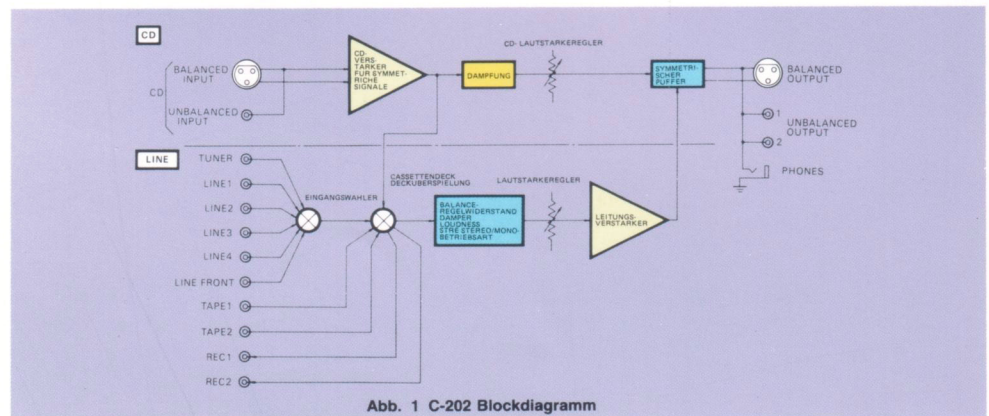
CD

BALANCED INPUT

CD

UNBALANCED INPUT

CD-VERSTARKER FUR SYMMETRICHE SIGNALE

DAMPFUNG

CD- LAUTSTARKEREGLER

SYMMETRISCHER PUFFER

BALANCED OUTPUT

1

2

UNBALANCED OUTPUT

PHONES

LINE

TUNER

LINE1

LINE2

LINE3

LINE4

LINE FRONT

TAPE1

TAPE2

REC1

REC2

EINGANGSWAHLER

CASSETTENDECK DECKUBERSPIELUNG

BALANCE-REGELWIDERSTAND DAMPFER LOUDNESS STREO STEREO/MONO-BETRIEBSART

LAUTSTARKEREGLER

LEITUNGS-VERSTARKER

Abb. 1 C-202 Blockdiagramm